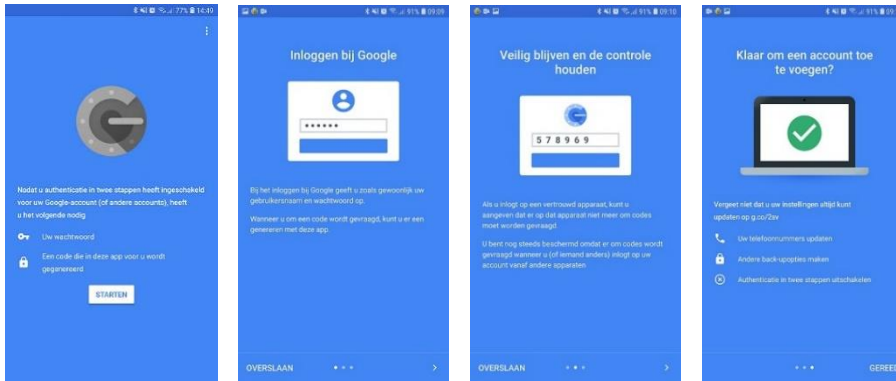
77% 14:40

Nodat u authenticatie in twee stappen heeft ingeschakeld voor uw Google-account (of andere accounts), heeft u het volgende nodig

Uw wachtwoord

Een code die in deze app voor u wordt gegenereerd

STARTEN

91% 09:09

Inloggen bij Google

••••••

Bij het inloggen bij Google geeft u zoals gewoonlijk uw gebruikersnaam en wachtwoord op.

Wanneer u om een code wordt gevraagd, kunt u er een genereren met deze app.

OVERSLAAN

91% 09:10

Veilig blijven en de controle houden

578969

Als u inlogt op een vertrouwd apparaat, kunt u aangeven dat er op dat apparaat niet meer om codes moet worden gevraagd.

U bent nog steeds beschermd omdat er om codes wordt gevraagd wanneer u (of iemand anders) inlogt op uw account vanaf andere apparaten

OVERSLAAN

91% 09:10

Klaar om een account toe te voegen?

Vergeet niet dat u uw instellingen altijd kunt updaten op g.co/2sv

Uw telefoonnummers updaten

Andere back-upopties maken

Authenticatie in twee stappen uitschakelen

GEREE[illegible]